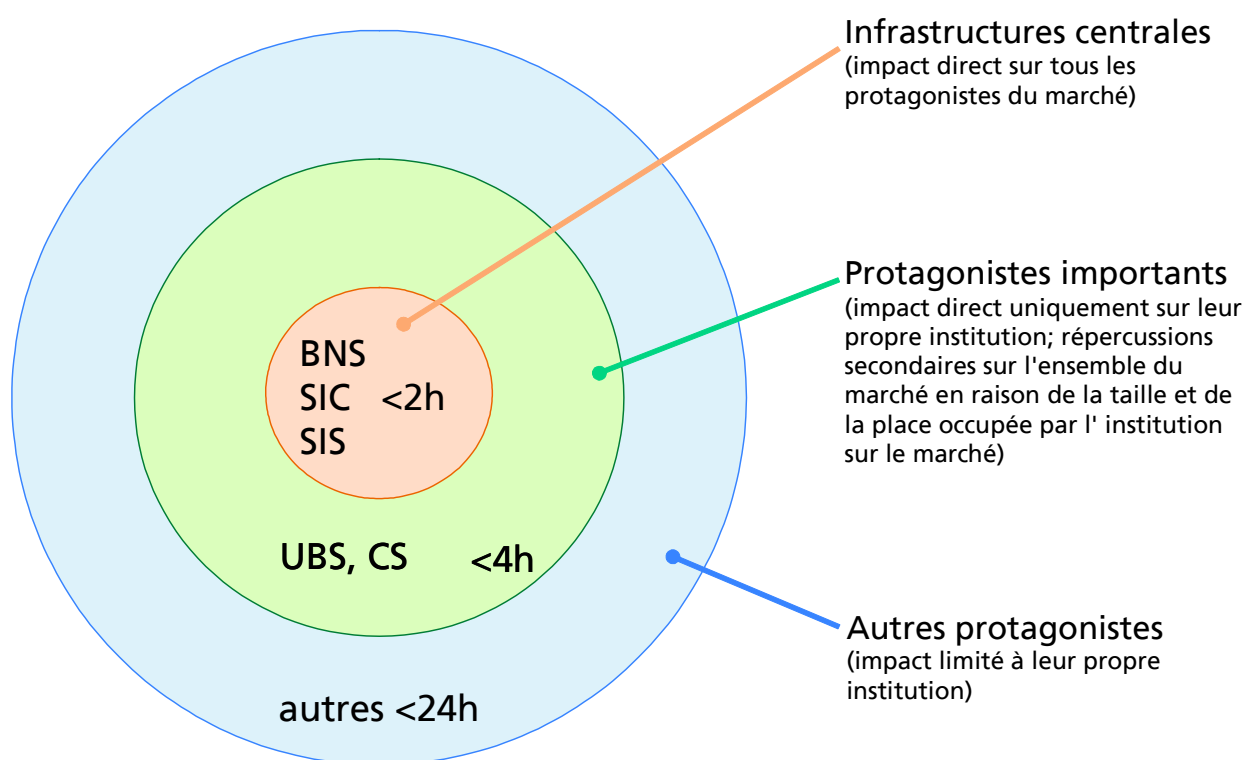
Infrastructures centrales
(impact direct sur tous les protagonistes du marché)

BNS
SIC <2h
SIS

Protagonistes importants
(impact direct uniquement sur leur propre institution; répercussions secondaires sur l'ensemble du marché en raison de la taille et de la place occupée par l' institution sur le marché)

UBS, CS <4h

Autres protagonistes
(impact limité à leur propre institution)

autres <24h